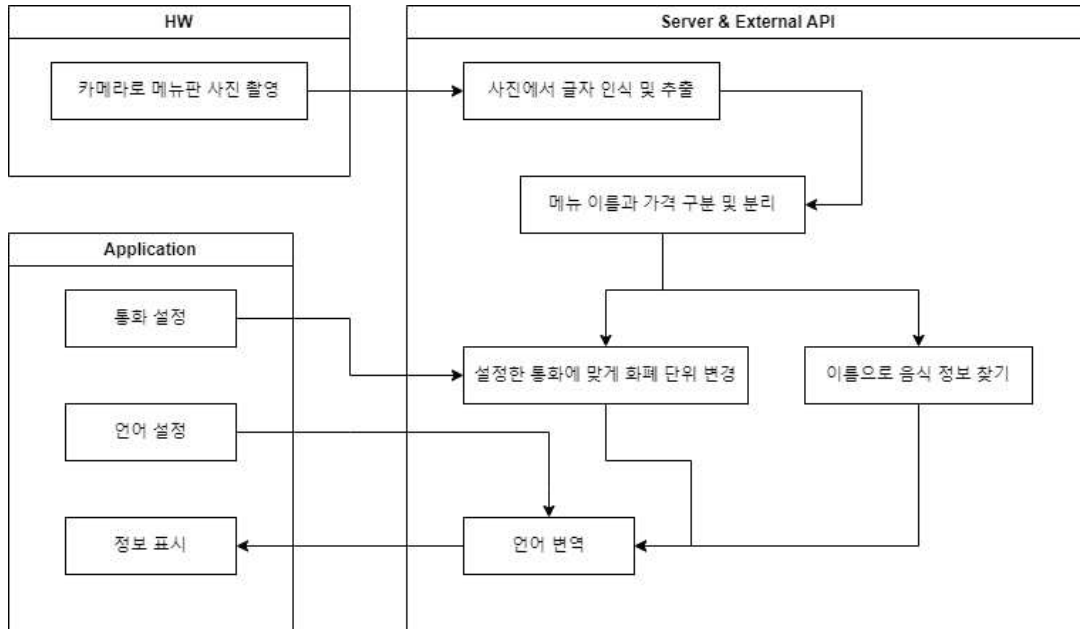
HW

카메라로 메뉴판 사진 촬영

Server & External API

사진에서 글자 인식 및 추출

메뉴 이름과 가격 구분 및 분리

Application

통화 설정

설정한 통화에 맞게 화폐 단위 변경

이름으로 음식 정보 찾기

언어 설정

정보 표시

언어 번역